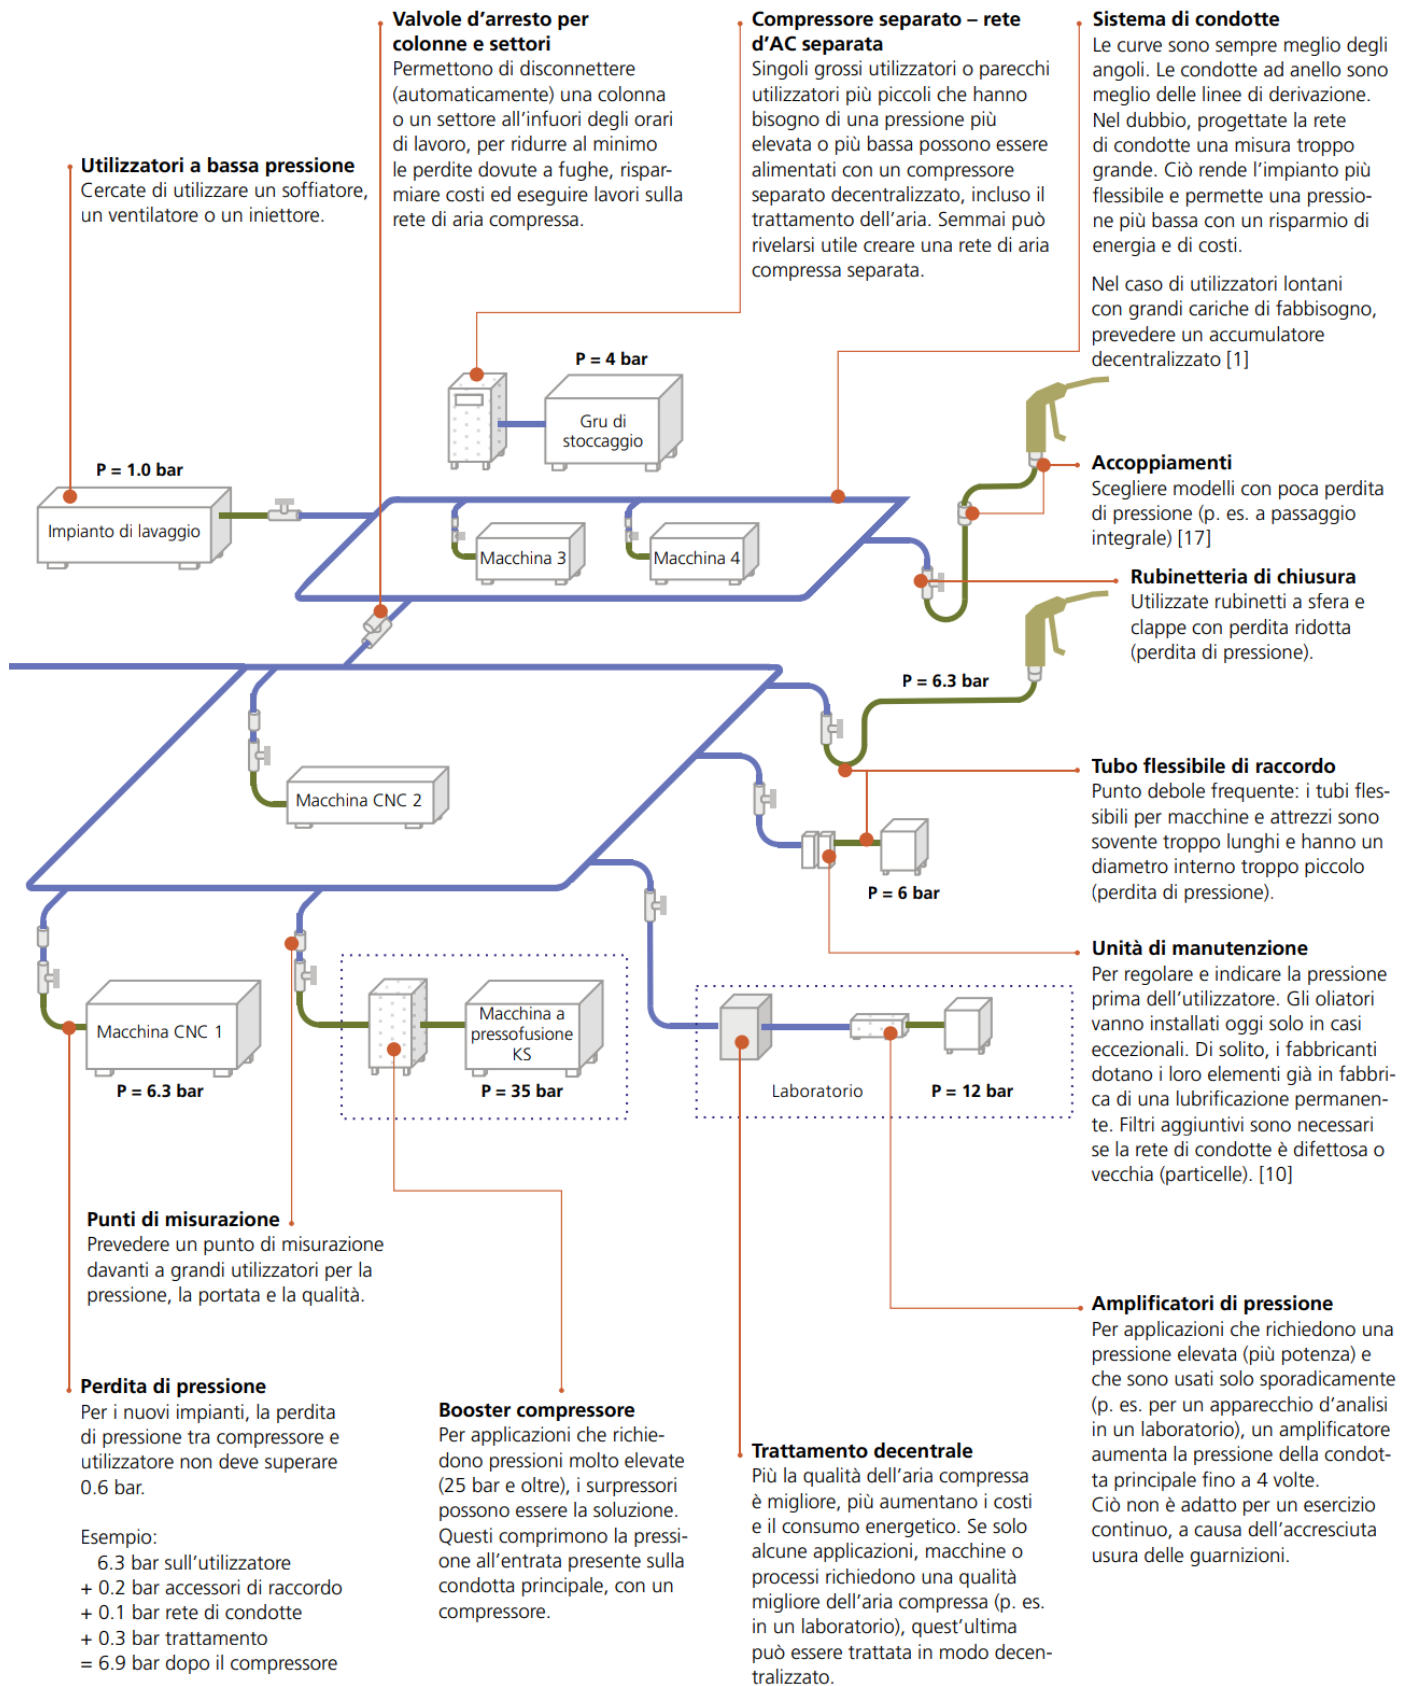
**Valvole d'arresto per colonne e settori**
Permettono di disconnettere (automaticamente) una colonna o un settore all'infuori degli orari di lavoro, per ridurre al minimo le perdite dovute a fughe, risparmiare costi ed eseguire lavori sulla rete di aria compressa.

**Compressore separato – rete d'AC separata**
Singoli grossi utilizzatori o parecchi utilizzatori più piccoli che hanno bisogno di una pressione più elevata o più bassa possono essere alimentati con un compressore separato decentralizzato, incluso il trattamento dell'aria. Semmai può rivelarsi utile creare una rete di aria compressa separata.

**Sistema di condotte**
Le curve sono sempre meglio degli angoli. Le condotte ad anello sono meglio delle linee di derivazione. Nel dubbio, progettate la rete di condotte una misura troppo grande. Ciò rende l'impianto più flessibile e permette una pressione più bassa con un risparmio di energia e di costi.

Nel caso di utilizzatori lontani con grandi cariche di fabbisogno, prevedere un accumulatore decentralizzato [1]

**Utilizzatori a bassa pressione**
Cercate di utilizzare un soffiatore, un ventilatore o un iniettore.

P = 4 bar
Gru di stoccaggio

P = 1.0 bar
Impianto di lavaggio

Macchina 3
Macchina 4

**Accoppiamenti**
Scegliere modelli con poca perdita di pressione (p. es. a passaggio integrale) [17]

**Rubinetteria di chiusura**
Utilizzate rubinetti a sfera e clappe con perdita ridotta (perdita di pressione).

P = 6.3 bar

Macchina CNC 2

**Tubo flessibile di raccordo**
Punto debole frequente: i tubi flessibili per macchine e attrezzi sono sovente troppo lunghi e hanno un diametro interno troppo piccolo (perdita di pressione).

P = 6 bar

**Unità di manutenzione**
Per regolare e indicare la pressione prima dell'utilizzatore. Gli oliatori vanno installati oggi solo in casi eccezionali. Di solito, i fabbricanti dotano i loro elementi già in fabbrica di una lubrificazione permanente. Filtri aggiuntivi sono necessari se la rete di condotte è difettosa o vecchia (particelle). [10]

Macchina CNC 1
P = 6.3 bar

Macchina a pressofusione KS
P = 35 bar

Laboratorio
P = 12 bar

**Punti di misurazione**
Prevedere un punto di misurazione davanti a grandi utilizzatori per la pressione, la portata e la qualità.

**Amplificatori di pressione**
Per applicazioni che richiedono una pressione elevata (più potenza) e che sono usati solo sporadicamente (p. es. per un apparecchio d'analisi in un laboratorio), un amplificatore aumenta la pressione della condotta principale fino a 4 volte.
Ciò non è adatto per un esercizio continuo, a causa dell'accresciuta usura delle guarnizioni.

**Perdita di pressione**
Per i nuovi impianti, la perdita di pressione tra compressore e utilizzatore non deve superare 0.6 bar.

Esempio:
6.3 bar sull'utilizzatore
+ 0.2 bar accessori di raccordo
+ 0.1 bar rete di condotte
+ 0.3 bar trattamento
= 6.9 bar dopo il compressore

**Booster compressore**
Per applicazioni che richiedono pressioni molto elevate (25 bar e oltre), i surpressori possono essere la soluzione. Questi comprimono la pressione all'entrata presente sulla condotta principale, con un compressore.

**Trattamento decentrale**
Più la qualità dell'aria compressa è migliore, più aumentano i costi e il consumo energetico. Se solo alcune applicazioni, macchine o processi richiedono una qualità migliore dell'aria compressa (p. es. in un laboratorio), quest'ultima può essere trattata in modo decentralizzato.